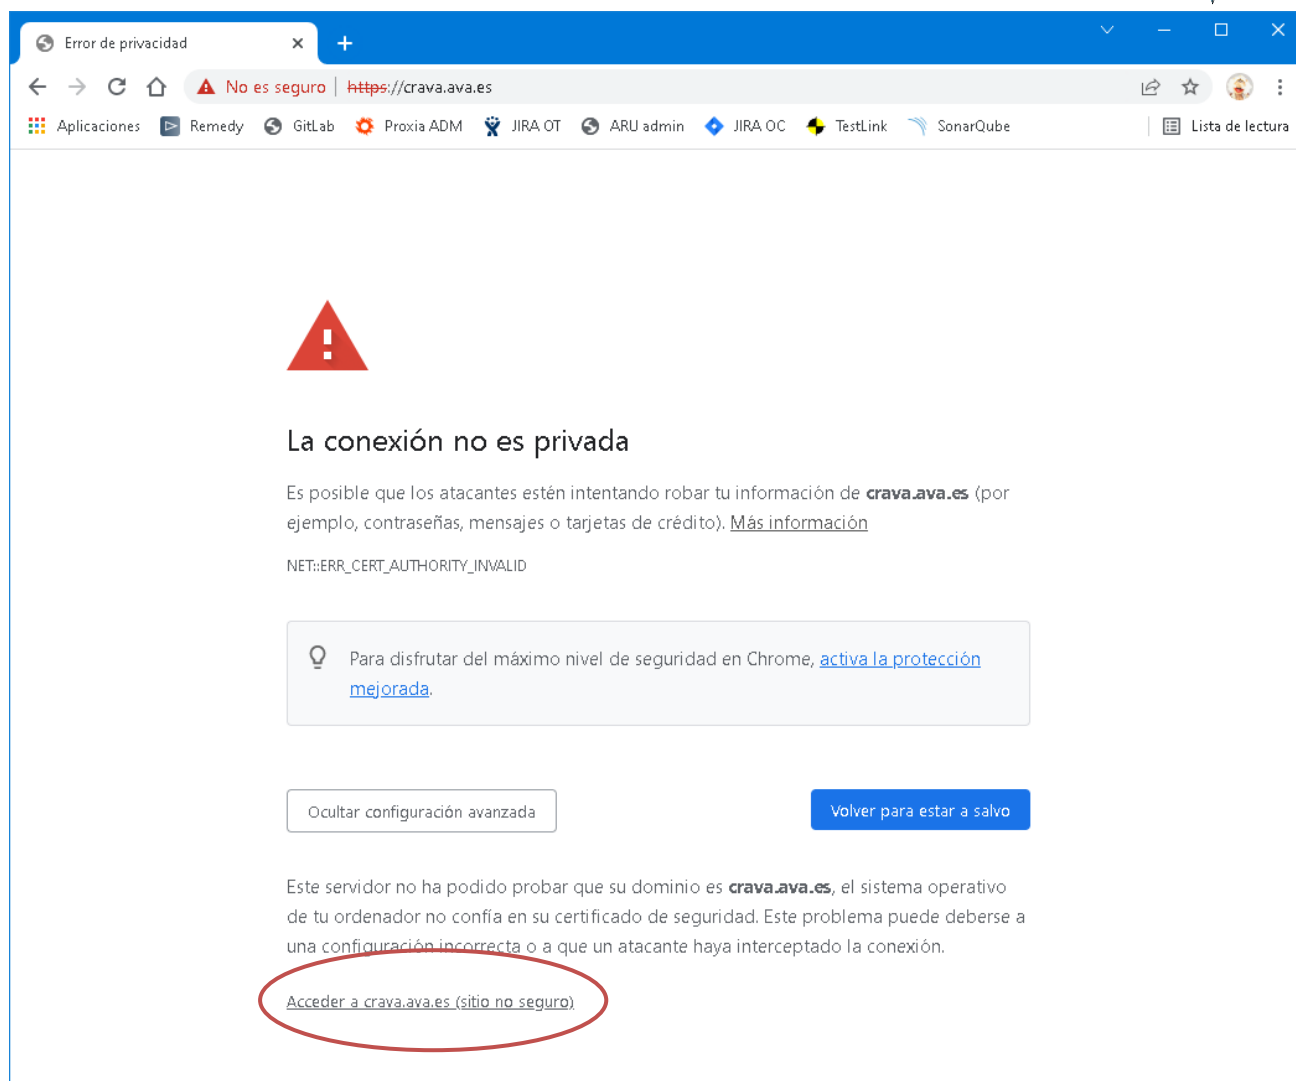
Error de privacidad ×

+

No es seguro | https://crava.ava.es

Aplicaciones Remedy GitLab Proxia ADM JIRA OT ARU admin JIRA OC TestLink SonarQube Lista de lectura

La conexión no es privada

Es posible que los atacantes estén intentando robar tu información de **crava.ava.es** (por ejemplo, contraseñas, mensajes o tarjetas de crédito). Más información

NET::ERR_CERT_AUTHORITY_INVALID

Para disfrutar del máximo nivel de seguridad en Chrome, activa la protección mejorada.

Ocultar configuración avanzada

Volver para estar a salvo

Este servidor no ha podido probar que su dominio es **crava.ava.es**, el sistema operativo de tu ordenador no confía en su certificado de seguridad. Este problema puede deberse a una configuración incorrecta o a que un atacante haya interceptado la conexión.

Acceder a crava.ava.es (sitio no seguro)